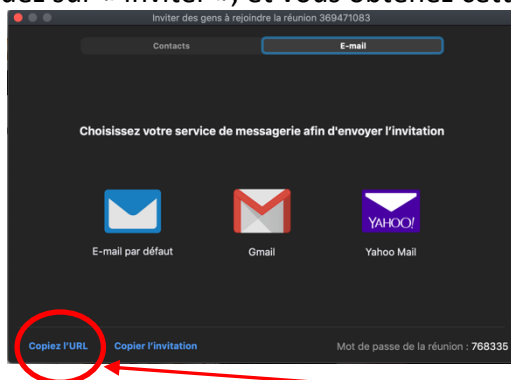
dez sur « Inviter »; et vous obtenez cett

Inviter des gens à rejoindre la réunion 369471083

Contacts

E-mail

Choisissez votre service de messagerie afin d'envoyer l'invitation

YAHOO!

E-mail par défaut

Gmail

Yahoo Mail

Copiez l'URL

Copier l'invitation

Mot de passe de la réunion : 768335